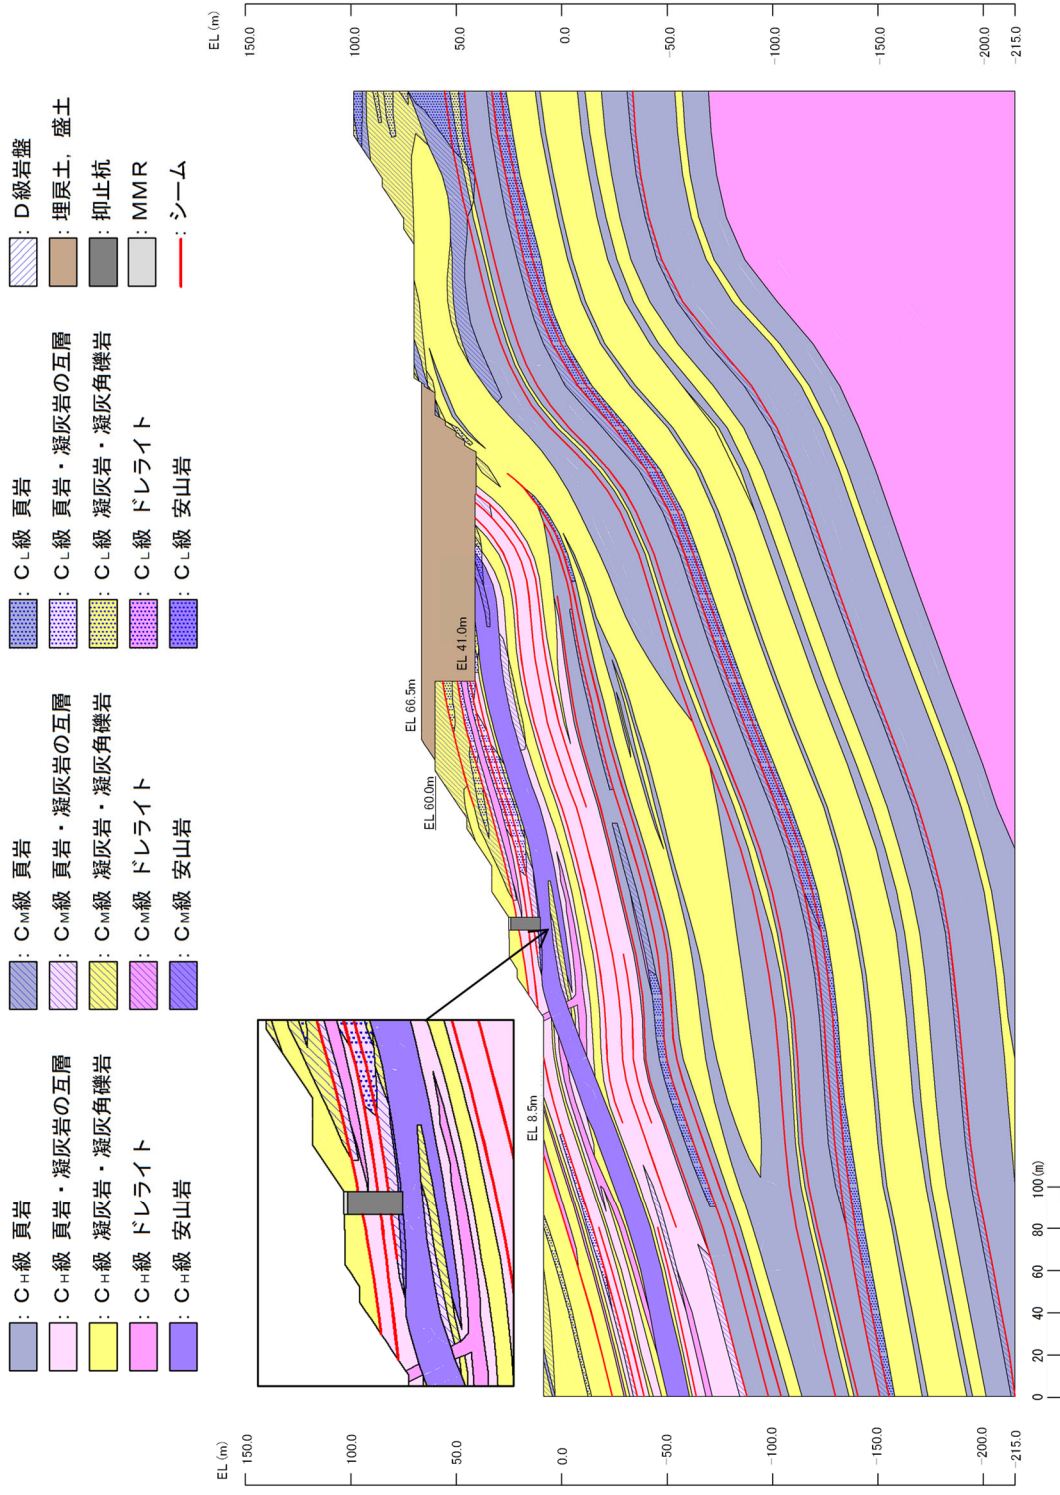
: CH級 頁岩
: CH級 頁岩・凝灰岩の互層
: CH級 凝灰岩・凝灰角礫岩
: CH級 ドレライト
: CH級 安山岩

: CM級 頁岩
: CM級 頁岩・凝灰岩の互層
: CM級 凝灰岩・凝灰角礫岩
: CM級 ドレライト
: CM級 安山岩

: CL級 頁岩
: CL級 頁岩・凝灰岩の互層
: CL級 凝灰岩・凝灰角礫岩
: CL級 ドレライト
: CL級 安山岩

: D級岩盤
: 埋戻土，盛土
: 抑止杭
: MMR
: シーム

EL (m)
150.0
100.0
50.0
0.0
-50.0
-100.0
-150.0
-200.0
-215.0

EL 66.5m
EL 60.0m
EL 41.0m
EL 8.5m

0
20
40
60
80
100 (m)

EL (m)
150.0
100.0
50.0
0.0
-50.0
-100.0
-150.0
-200.0
-215.0